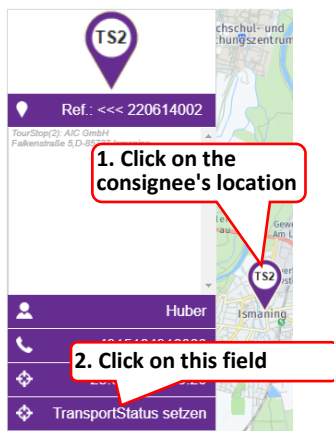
TS2

Ref.: <<< 220614002

TourStop(2): AIC GmbH
Falkenstraße 5,D-85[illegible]

chschul- und
chungszentrum

1. Click on the consignee's location

Gewe
Im L

TS2

Ismaning

Huber

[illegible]

2. Click on this field

2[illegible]

TransportStatus setzen